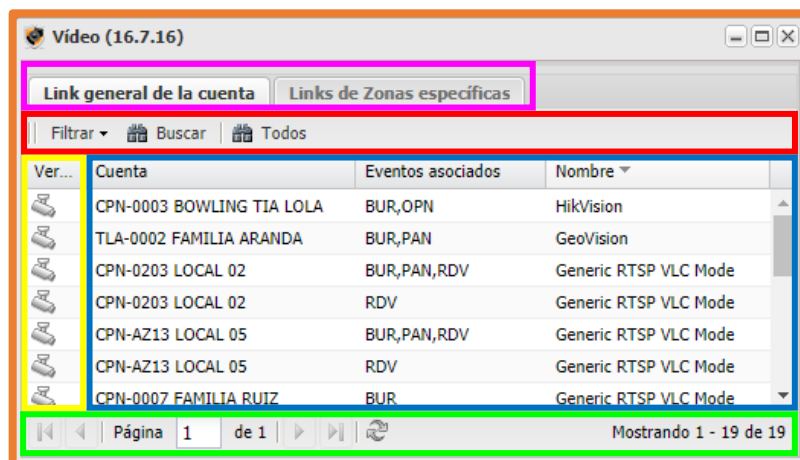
Vídeo (16.7.16)

Link general de la cuenta | Links de Zonas específicas

Filtrar ▾ Buscar Todos

| Ver... | Cuenta | Eventos asociados | Nombre |
|---|---|---|---|
| | CPN-0003 BOWLING TIA LOLA | BUR,OPN | HikVision |
| | TLA-0002 FAMILIA ARANDA | BUR,PAN | GeoVision |
| | CPN-0203 LOCAL 02 | BUR,PAN,RDV | Generic RTSP VLC Mode |
| | CPN-0203 LOCAL 02 | RDV | Generic RTSP VLC Mode |
| | CPN-AZ13 LOCAL 05 | BUR,PAN,RDV | Generic RTSP VLC Mode |
| | CPN-AZ13 LOCAL 05 | RDV | Generic RTSP VLC Mode |
| | CPN-0007 FAMILIA RUIZ | BUR | Generic RTSP VLC Mode |

Página 1 de 1 Mostrando 1 - 19 de 19